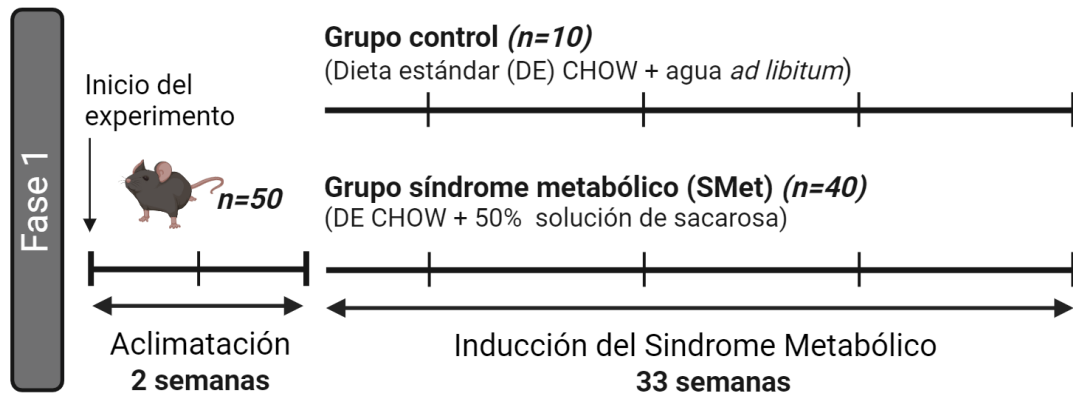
Fase 1

Inicio del experimento

n=50

Grupo control (n=10)
(Dieta estándar (DE) CHOW + agua ad libitum)

Grupo síndrome metabólico (SMet) (n=40)
(DE CHOW + 50% solución de sacarosa)

Aclimatación
2 semanas

Inducción del Sindrome Metabólico
33 semanas